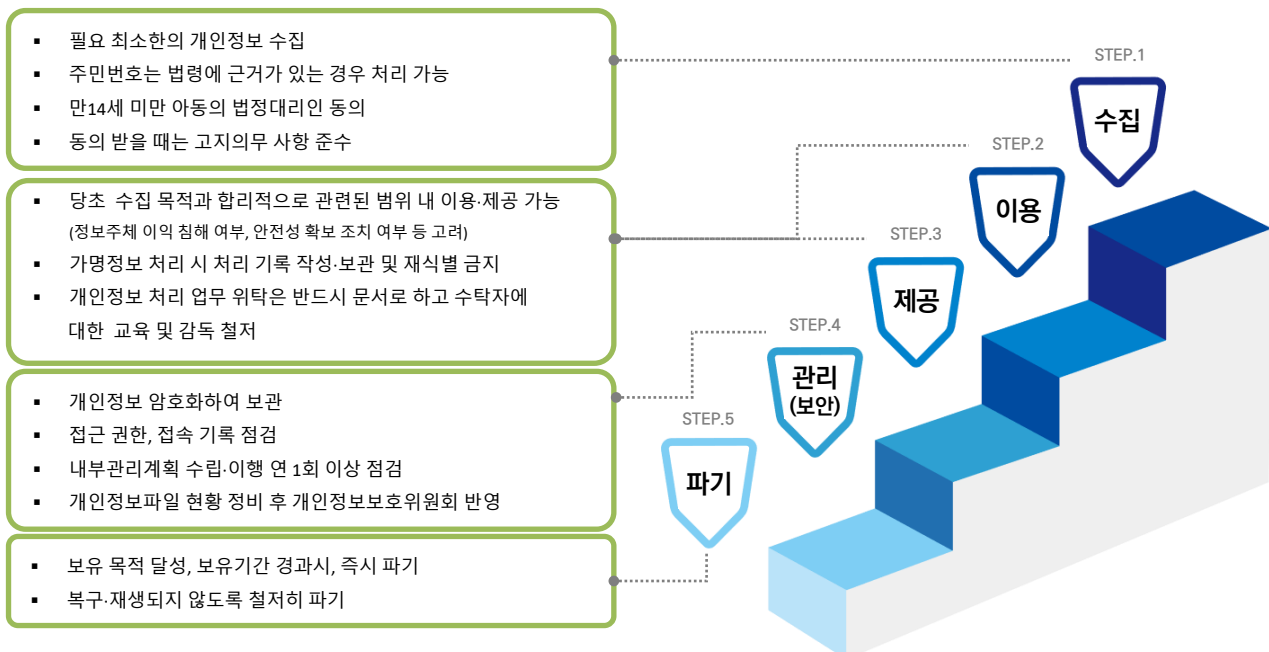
▪ 필요 최소한의 개인정보 수집
▪ 주민번호는 법령에 근거가 있는 경우 처리 가능
▪ 만14세 미만 아동의 법정대리인 동의
▪ 동의 받을 때는 고지의무 사항 준수

▪ 당초 수집 목적과 합리적으로 관련된 범위 내 이용·제공 가능 (정보주체 이익 침해 여부, 안전성 확보 조치 여부 등 고려)
▪ 가명정보 처리 시 처리 기록 작성·보관 및 재식별 금지
▪ 개인정보 처리 업무 위탁은 반드시 문서로 하고 수탁자에 대한 교육 및 감독 철저

▪ 개인정보 암호화하여 보관
▪ 접근 권한, 접속 기록 점검
▪ 내부관리계획 수립·이행 연 1회 이상 점검
▪ 개인정보파일 현황 정비 후 개인정보보호위원회 반영

▪ 보유 목적 달성, 보유기간 경과시, 즉시 파기
▪ 복구·재생되지 않도록 철저히 파기

STEP.1
수집

STEP.2
이용

STEP.3
제공

STEP.4
관리 (보안)

STEP.5
파기